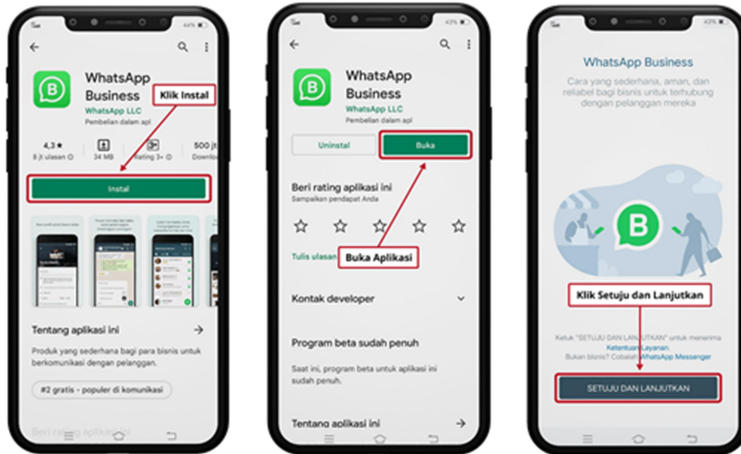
WhatsApp Business

WhatsApp LLC

Klik Instal

4,3 ★

8 jt ulasan

34 MB

Rating 3+

500 jt

Download

Instal

Tentang aplikasi ini

Produk yang sederhana bagi para bisnis untuk berkomunikasi dengan pelanggan.

#2 gratis - populer di komunikasi

Beri rating aplikasi ini

WhatsApp Business

WhatsApp LLC

Pembelian dalam apl

Uninstal

Buka

Beri rating aplikasi ini

Sampaikan pendapat Anda

Tulis ulasan

Buka Aplikasi

Kontak developer

Program beta sudah penuh

Saat ini, program beta untuk aplikasi ini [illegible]

Tentang aplikasi ini

WhatsApp Business

Cara yang sederhana, aman, dan reliabel bagi bisnis untuk tetap terhubung dengan pelanggan mereka

Klik Setuju dan Lanjutkan

Ketuk "SETUJU DAN LANJUTKAN" untuk menerima Ketentuan Layanan.

Bukan bisnis? Cobalah WhatsApp Messenger

SETUJU DAN LANJUTKAN